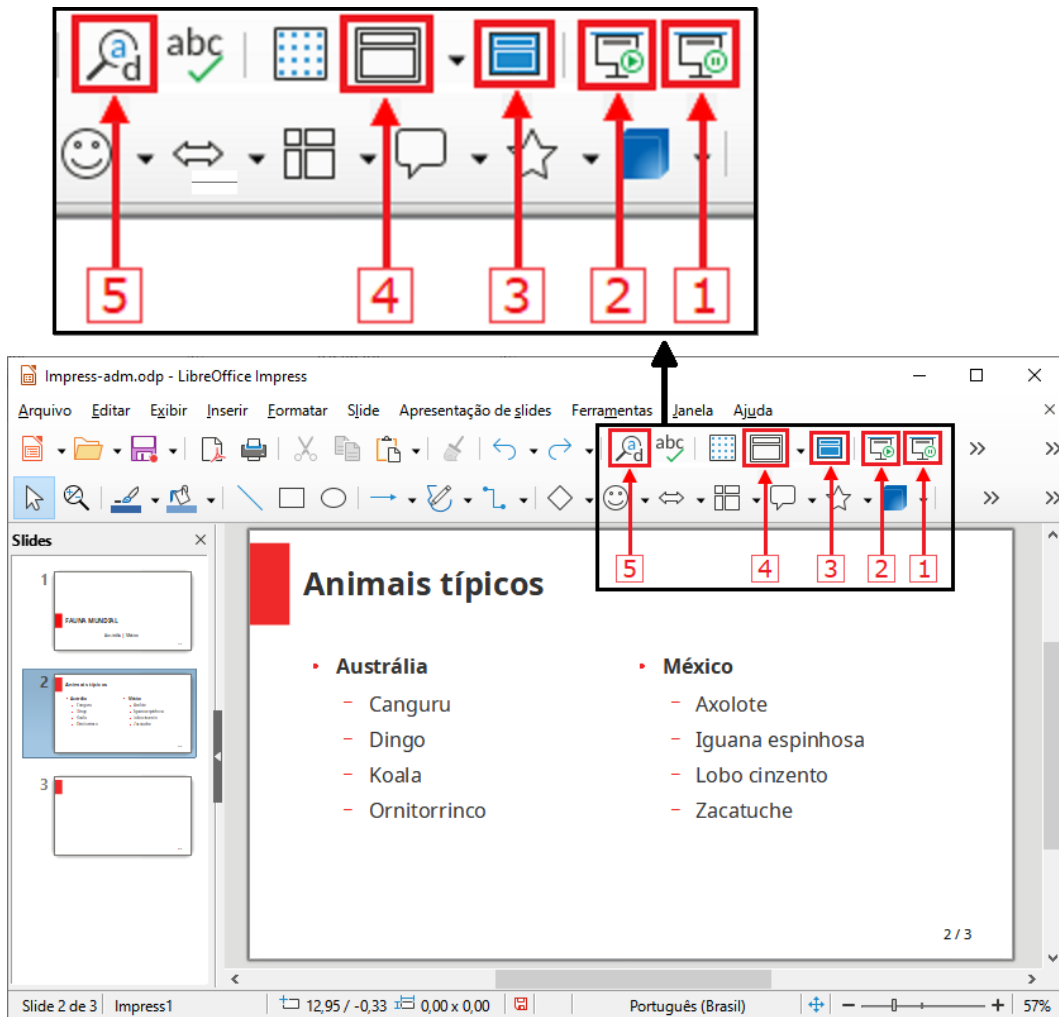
abc

5 4 3 2 1

Impress-adm.odp - LibreOffice Impress

Arquivo Editar Exibir Inserir Formatar Slide Apresentação de slides Ferramentas Janela Ajuda

abc

»

»

5 4 3 2 1

Slides

1

FAUNA MUNDIAL

Austrália | México

2

Animais típicos

3

Animais típicos

Austrália
– Canguru
– Dingo
– Koala
– Ornitorrinco

México
– Axolote
– Iguana espinhosa
– Lobo cinzento
– Zacatuche

2 / 3

Slide 2 de 3 Impress1 12,95 / -0,33 0,00 x 0,00 Português (Brasil) 57%